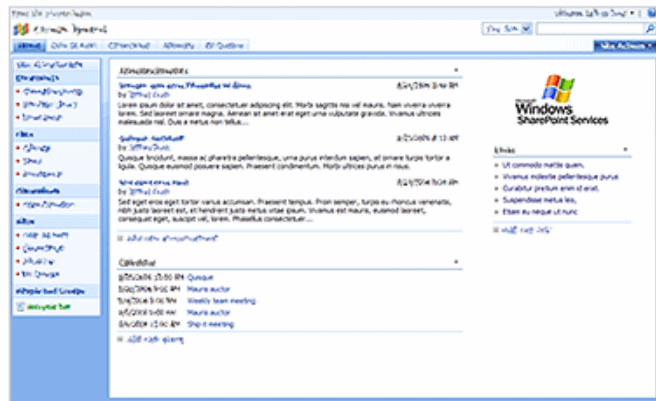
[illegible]

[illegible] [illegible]

Home | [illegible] | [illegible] | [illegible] | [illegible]

Site Actions

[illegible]

Announcements

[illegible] by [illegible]

Lorem ipsum dolor sit amet, consectetuer adipiscing elit. Morbi sagittis nisi vel mauris. Nam viverra viverra lorem. Sed laoreet ornare magna. Aenean sit amet erat eget urna vulputate gravida. Vivamus ultrices malesuada nisl. Duis a metus non tellus...

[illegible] by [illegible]

Quisque tincidunt, massa ac pharetra pellentesque, urna purus interdum sapien, et ornare turpis tortor a ligula. Quisque euismod posuere sapien. Praesent condimentum. Morbi ultrices purus in risus.

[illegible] by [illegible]

Sed eget eros eget tortor varius accumsan. Praesent tempus. Proin semper, turpis eu rhoncus venenatis, nibh justo laoreet est, et hendrerit justo metus vitae ipsum. Vivamus est mauris, euismod laoreet, consequat eget, suscipit vel, lorem. Phasellus consequat...

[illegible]

Calendar

Quisque

Mauris auctor

Weekly team meeting

Mauris auctor

Ship it meeting

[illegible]

Windows SharePoint Services

Links

Ut commodo mattis quam.

Vivamus molestie pellentesque purus

Curabitur pretium enim id erat.

Suspendisse metus leo,

Etiam eu neque ut nunc

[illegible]